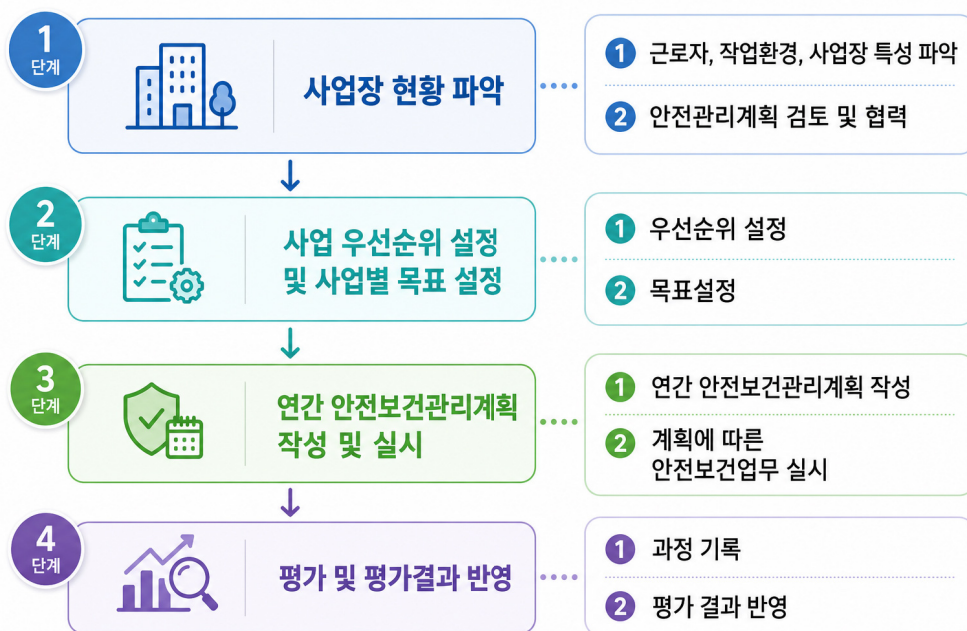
1 단계

사업장 현황 파악

1 근로자, 작업환경, 사업장 특성 파악

2 안전관리계획 검토 및 협력

2 단계

사업 우선순위 설정 및 사업별 목표 설정

1 우선순위 설정

2 목표설정

3 단계

연간 안전보건관리계획 작성 및 실시

1 연간 안전보건관리계획 작성

2 계획에 따른 안전보건업무 실시

4 단계

평가 및 평가결과 반영

1 과정 기록

2 평가 결과 반영